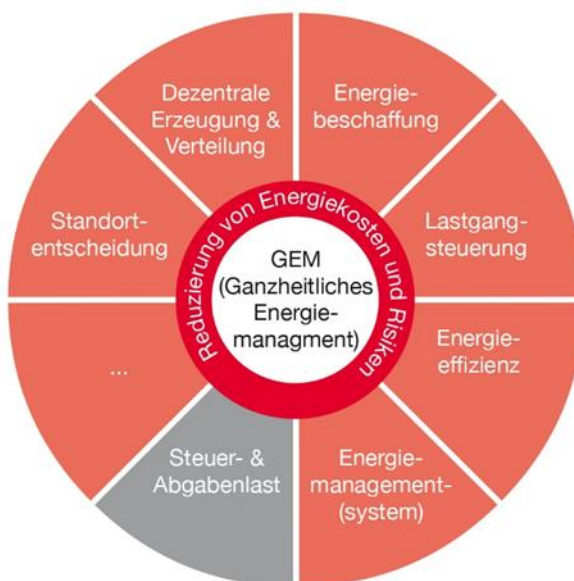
Dezentrale Erzeugung & Verteilung

Energiebeschaffung

Lastgangsteuerung

Energieeffizienz

Energiemanagement(system)

Steuer- & Abgabenlast

...

Standortentscheidung

Reduzierung von Energiekosten und Risiken

GEM (Ganzheitliches Energiemanagment)